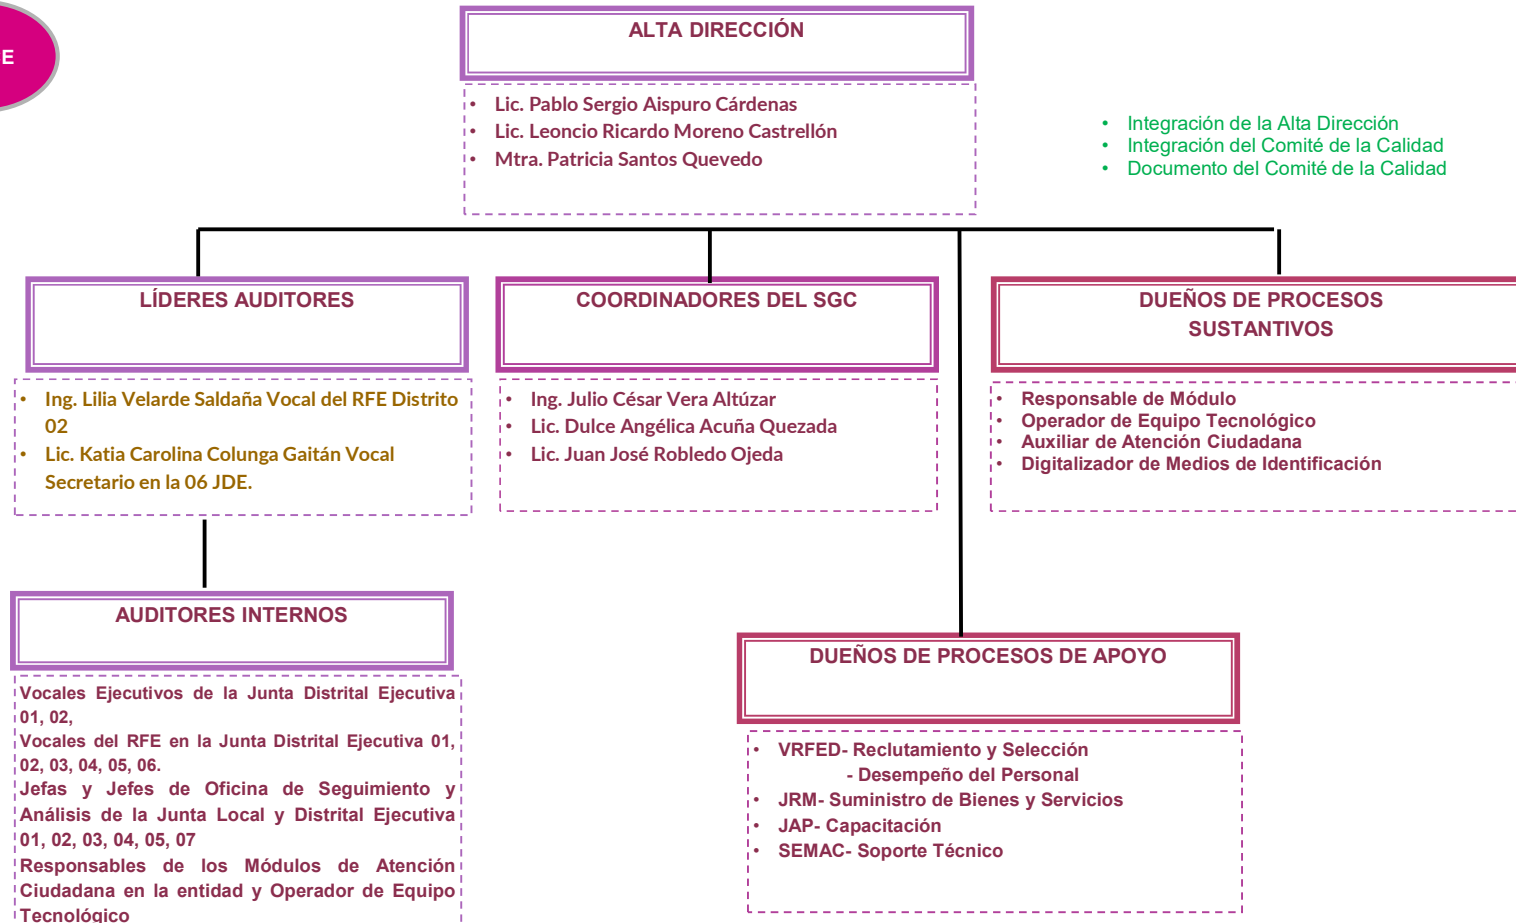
E

ALTA DIRECCIÓN

- Lic. Pablo Sergio Aispuro Cárdenas
- Lic. Leoncio Ricardo Moreno Castrellón
- Mtra. Patricia Santos Quevedo

- Integración de la Alta Dirección
- Integración del Comité de la Calidad
- Documento del Comité de la Calidad

LÍDERES AUDITORES

- Ing. Lilia Velarde Saldaña Vocal del RFE Distrito 02
- Lic. Katia Carolina Colunga Gaitán Vocal Secretario en la 06 JDE.

COORDINADORES DEL SGC

- Ing. Julio César Vera Altúzar
- Lic. Dulce Angélica Acuña Quezada
- Lic. Juan José Robledo Ojeda

DUEÑOS DE PROCESOS SUSTANTIVOS

- Responsable de Módulo
- Operador de Equipo Tecnológico
- Auxiliar de Atención Ciudadana
- Digitalizador de Medios de Identificación

AUDITORES INTERNOS

Vocales Ejecutivos de la Junta Distrital Ejecutiva 01, 02,
Vocales del RFE en la Junta Distrital Ejecutiva 01, 02, 03, 04, 05, 06.
Jefas y Jefes de Oficina de Seguimiento y Análisis de la Junta Local y Distrital Ejecutiva 01, 02, 03, 04, 05, 07
Responsables de los Módulos de Atención Ciudadana en la entidad y Operador de Equipo Tecnológico

DUEÑOS DE PROCESOS DE APOYO

- VRFED- Reclutamiento y Selección
- Desempeño del Personal
- JRM- Suministro de Bienes y Servicios
- JAP- Capacitación
- SEMAC- Soporte Técnico